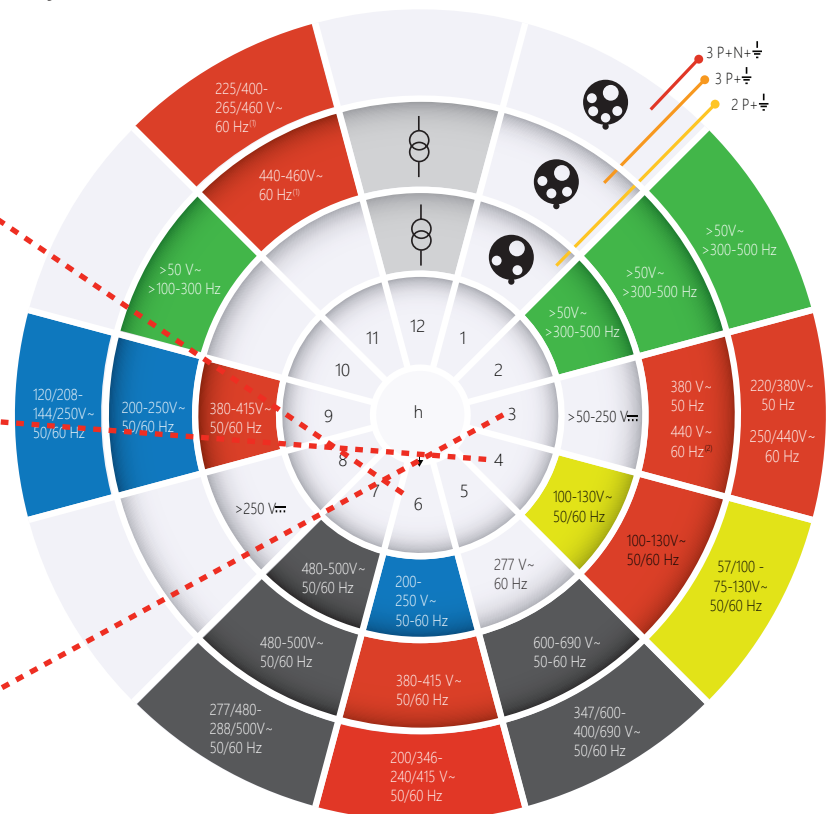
3 P+N+⏚
3 P+⏚
2 P+⏚

225/400-265/460 V~ 60 Hz$^{(1)}$

440-460V~ 60 Hz$^{(1)}$

>50 V~ >100-300 Hz

>50V~ >300-500 Hz

>50V~ >300-500 Hz

>50V~ >300-500 Hz

120/208-144/250V~ 50/60 Hz

200-250V~ 50/60 Hz

380-415V~ 50/60 Hz

12
1
2
3
4
5
6
7
8
9
10
11
h

>50-250 V⎓

380 V~ 50 Hz

440 V~ 60 Hz$^{(2)}$

220/380V~ 50 Hz

250/440V~ 60 Hz

>250 V⎓

100-130V~ 50/60 Hz

100-130V~ 50/60 Hz

57/100 - 75-130V~ 50/60 Hz

480-500V~ 50/60 Hz

200-250 V~ 50-60 Hz

277 V~ 60 Hz

480-500V~ 50/60 Hz

380-415 V~ 50/60 Hz

600-690 V~ 50-60 Hz

277/480-288/500V~ 50/60 Hz

200/346-240/415 V~ 50/60 Hz

347/600-400/690 V~ 50/60 Hz